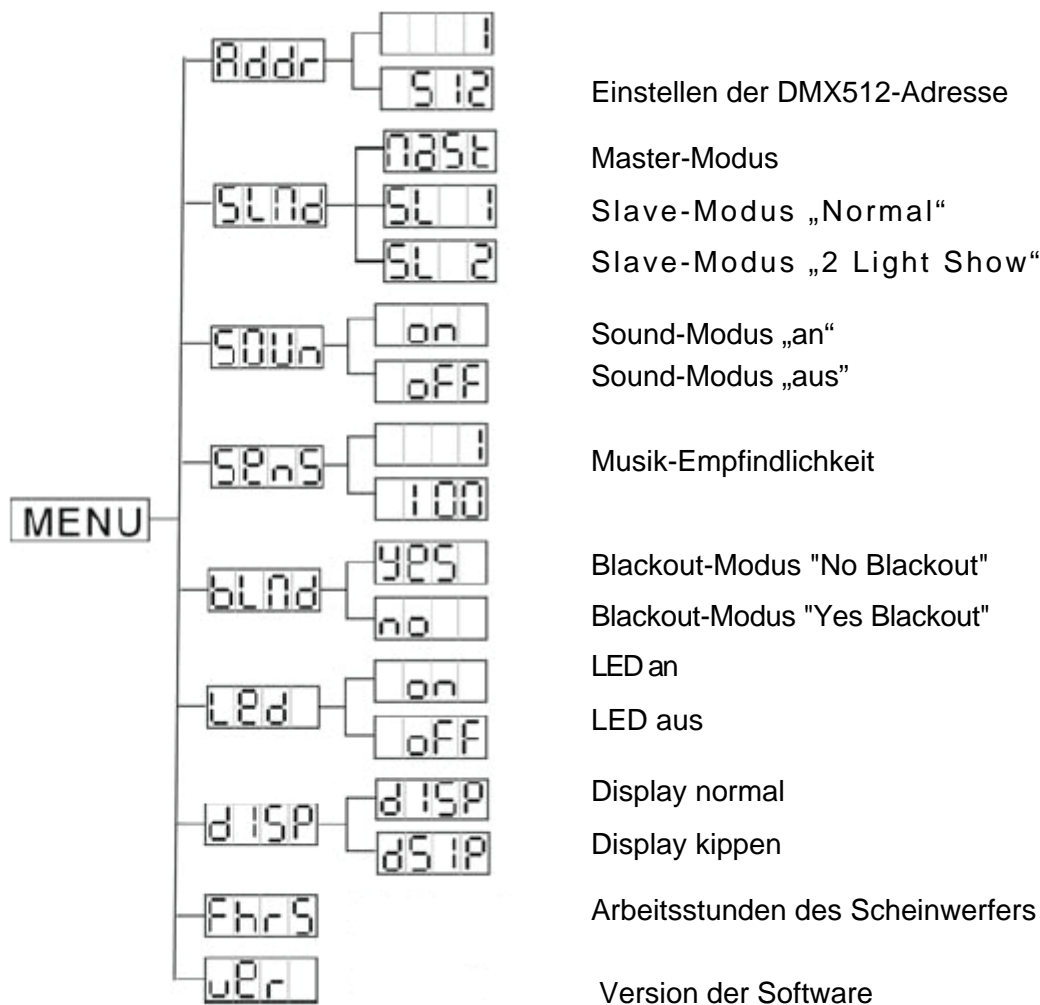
MENU

Addr
1
512
Einstellen der DMX512-Adresse

SLMd
MASt
Master-Modus
SL 1
Slave-Modus „Normal“
SL 2
Slave-Modus „2 Light Show“

SOUn
on
Sound-Modus „an“
oFF
Sound-Modus „aus”

SEnS
1
100
Musik-Empfindlichkeit

bLMd
YES
Blackout-Modus "No Blackout"
no
Blackout-Modus "Yes Blackout"

LEd
on
LED an
oFF
LED aus

dISP
dISP
Display normal
dSIP
Display kippen

FhrS
Arbeitsstunden des Scheinwerfers

uEr
Version der Software